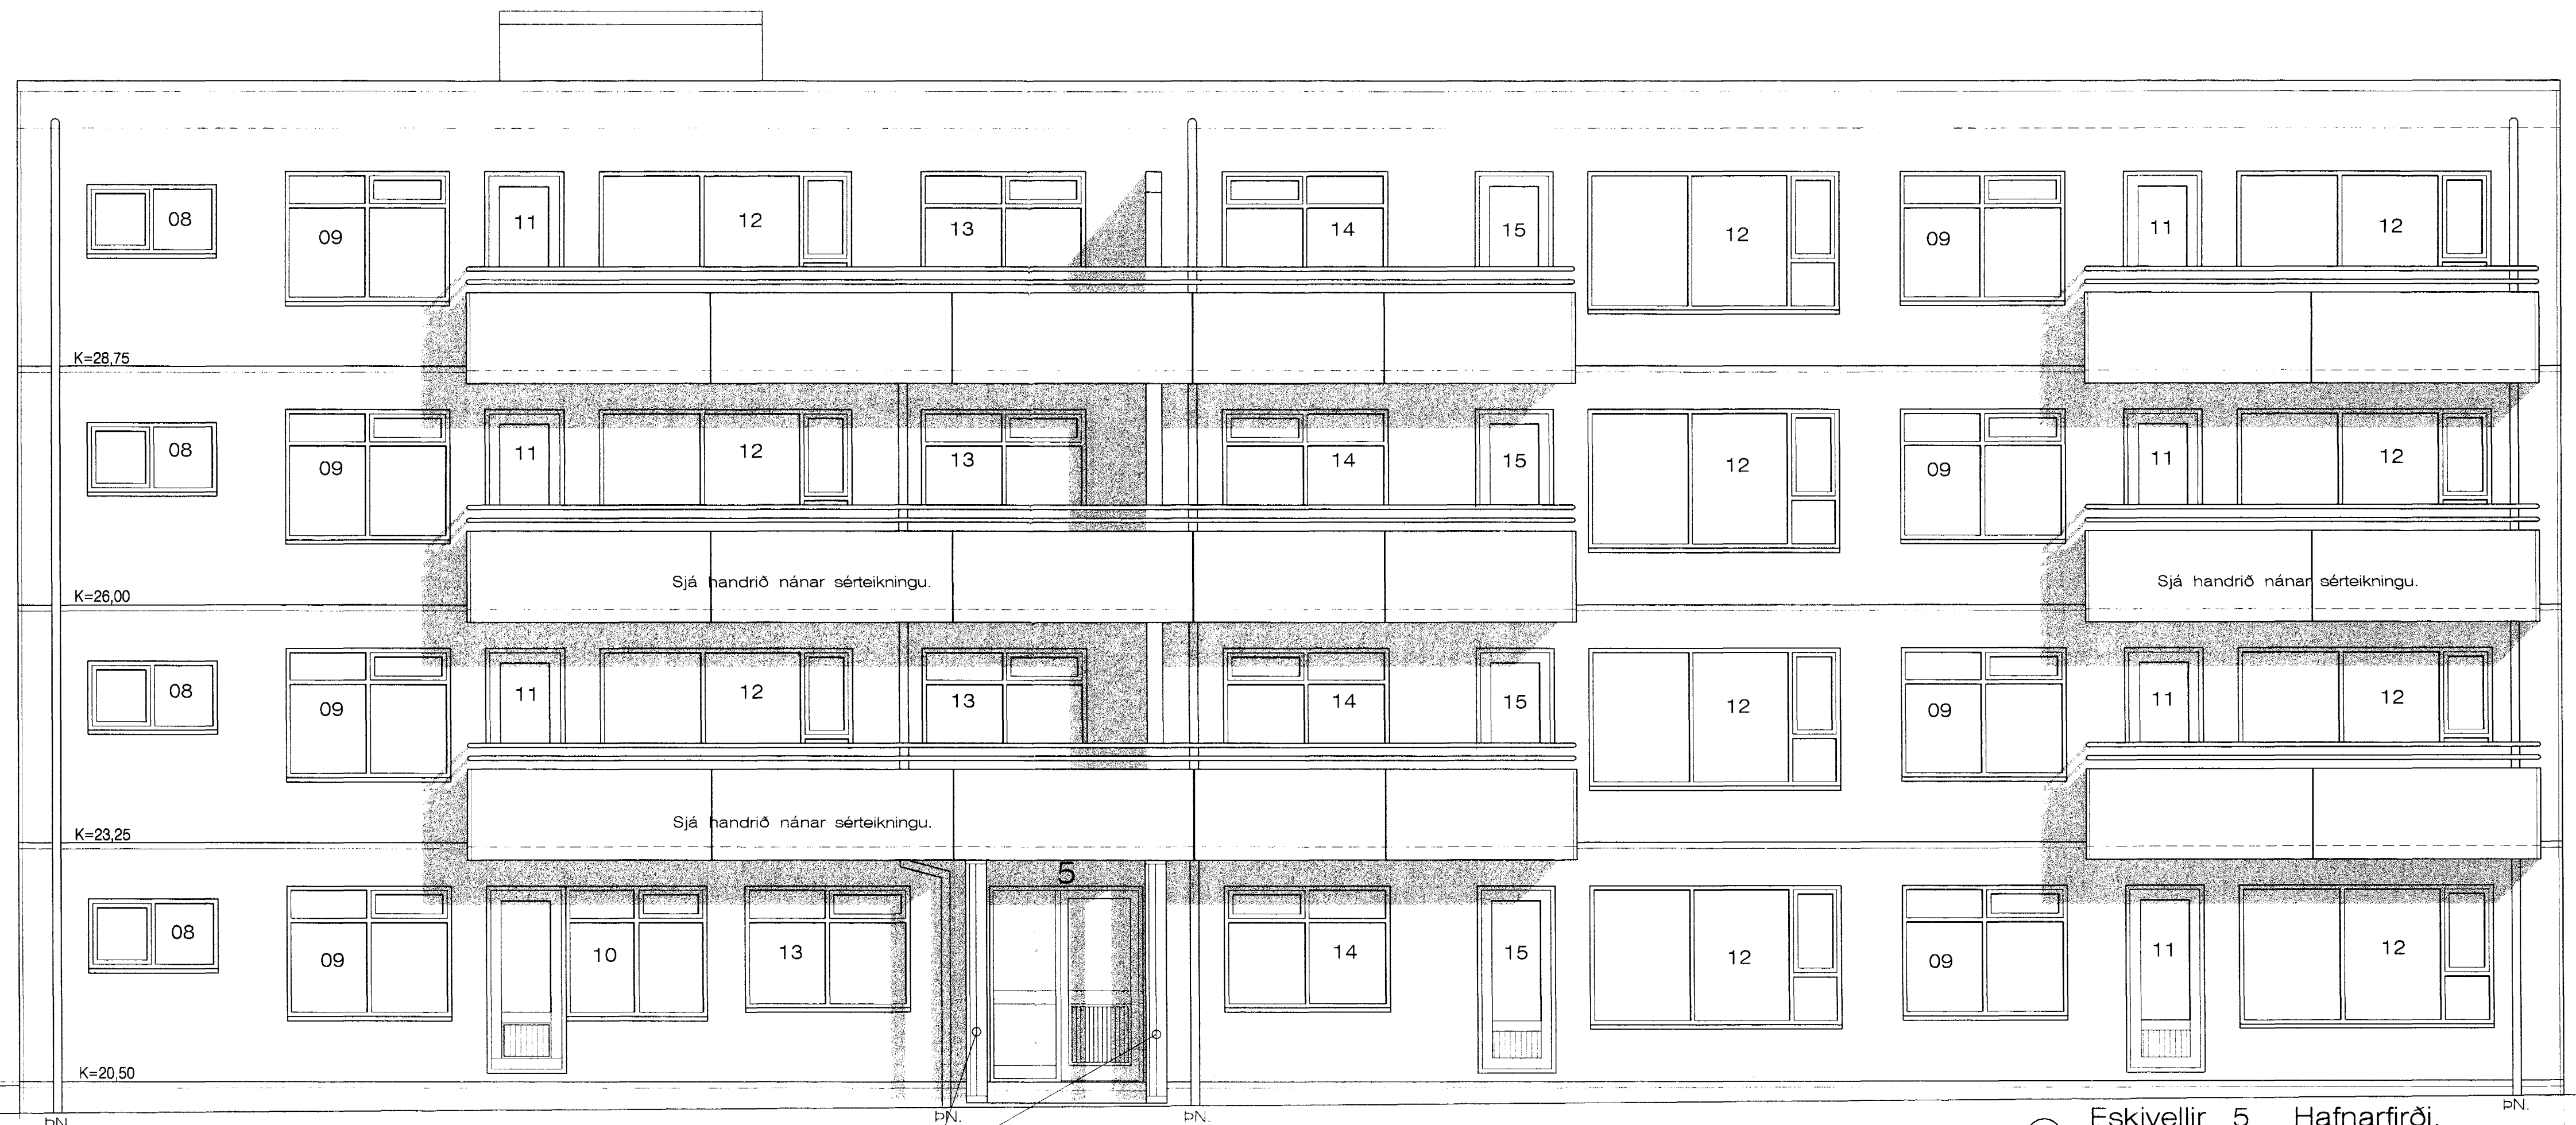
08 09 11 12 13 14 15 12 09 11 12

K=28,75

08 09 11 12 13 14 15 12 09 11 12

Sjá handrið nánar sérteikningu.

Sjá handrið nánar sérteikningu.

K=26,00

08 09 11 12 13 14 15 12 09 11 12

Sjá handrið nánar sérteikningu.

K=23,25

5

08 09 10 13 14 15 12 09 11 12

K=20,50

ÞN.

ÞN.

ÞN.

ÞN.

Eskivellir 5 Hafnarfirði.